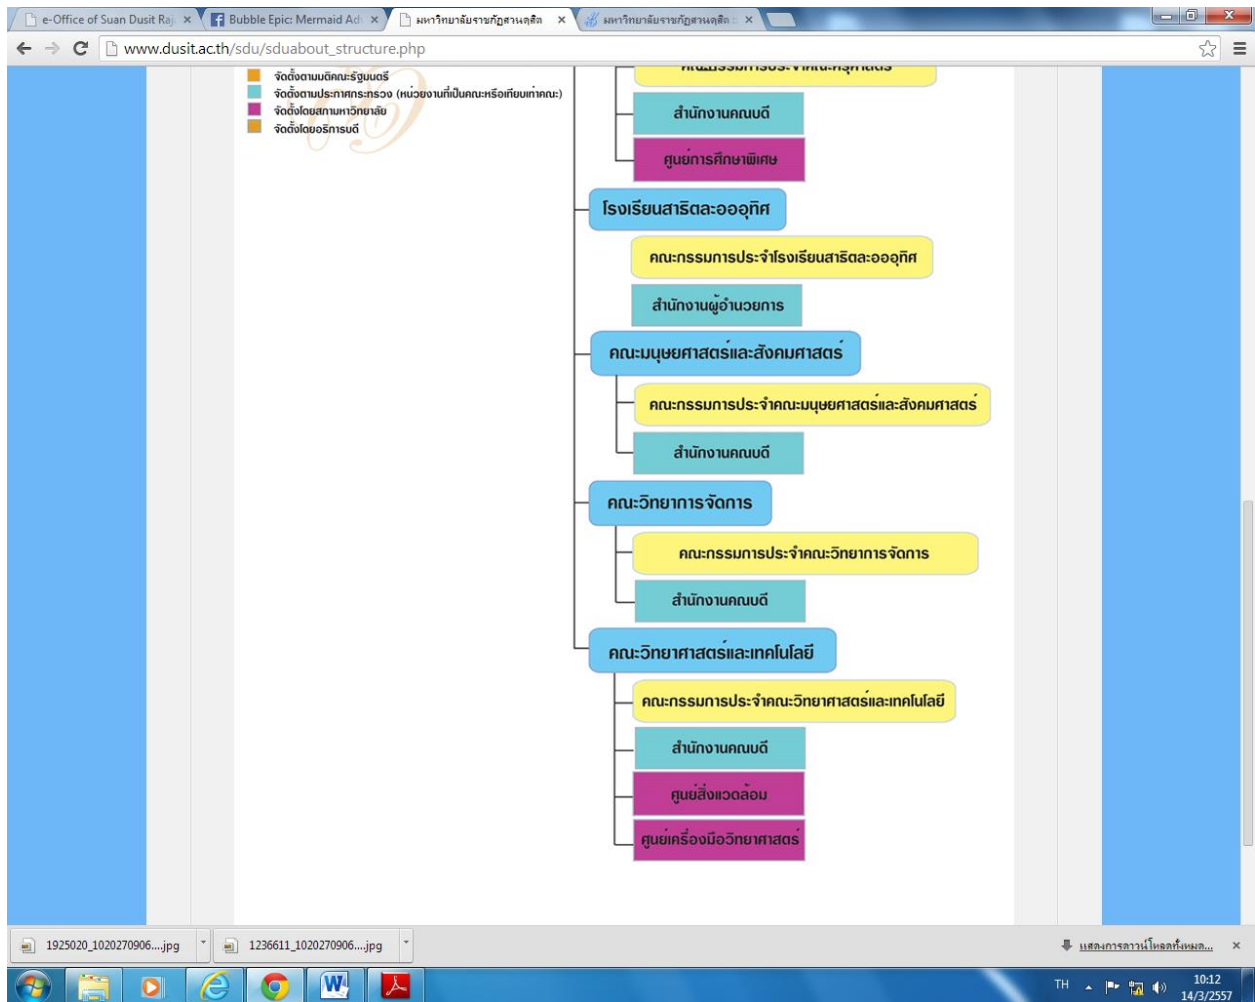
e-Office of Suan Dusit Raj ×
Bubble Epic: Mermaid Adv ×
มหาวิทยาลัยราชภัฏสวนดุสิต ×
มหาวิทยาลัยราชภัฏสวนดุสิต ×

www.dusit.ac.th/sdu/sduabout_structure.php

จัดตั้งตามมติคณะรัฐมนตรี
จัดตั้งตามประกาศกระทรวง (หน่วยงานที่เป็นคณะหรือเทียบเท่าคณะ)
จัดตั้งโดยสภามหาวิทยาลัย
จัดตั้งโดยอธิการบดี

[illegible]

สำนักงานคณบดี

ศูนย์การศึกษาพิเศษ

โรงเรียนสาธิตละอออุทิศ

คณะกรรมการประจำโรงเรียนสาธิตละอออุทิศ

สำนักงานผู้อำนวยการ

คณะมนุษยศาสตร์และสังคมศาสตร์

คณะกรรมการประจำคณะมนุษยศาสตร์และสังคมศาสตร์

สำนักงานคณบดี

คณะวิทยาการจัดการ

คณะกรรมการประจำคณะวิทยาการจัดการ

สำนักงานคณบดี

คณะวิทยาศาสตร์และเทคโนโลยี

คณะกรรมการประจำคณะวิทยาศาสตร์และเทคโนโลยี

สำนักงานคณบดี

ศูนย์สิ่งแวดล้อม

ศูนย์เครื่องมือวิทยาศาสตร์

1925020_1020270906....jpg
1236611_1020270906....jpg
แสดงการดาวน์โหลดทั้งหมด...

TH
10:12
14/3/2557